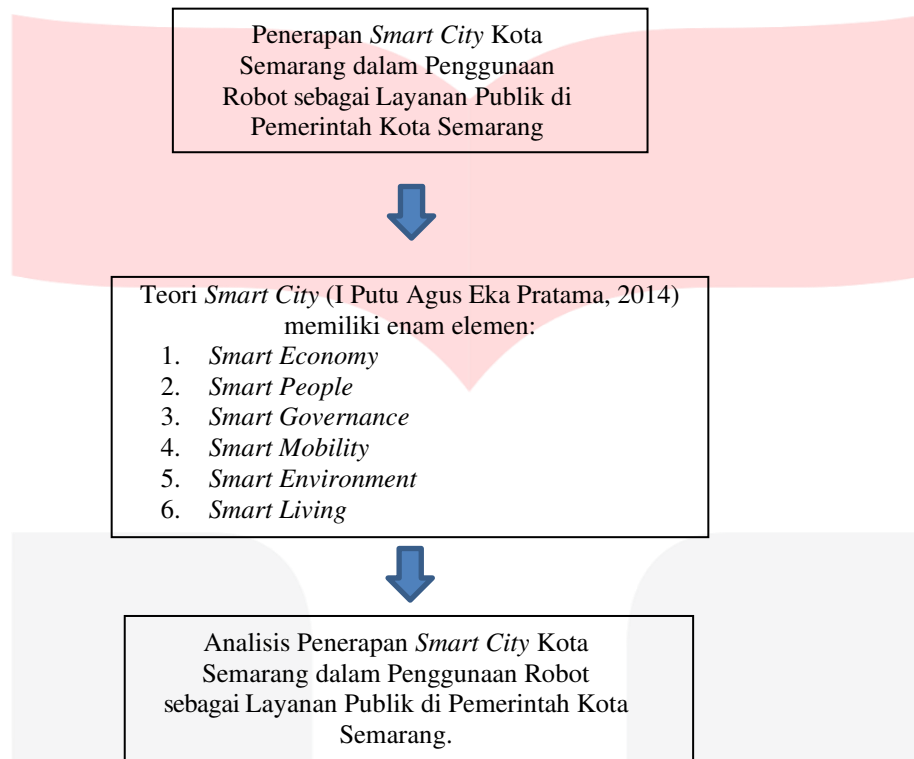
Penerapan *Smart City* Kota Semarang dalam Penggunaan Robot sebagai Layanan Publik di Pemerintah Kota Semarang

Teori *Smart City* (I Putu Agus Eka Pratama, 2014) memiliki enam elemen:
1. *Smart Economy*
2. *Smart People*
3. *Smart Governance*
4. *Smart Mobility*
5. *Smart Environment*
6. *Smart Living*

Analisis Penerapan *Smart City* Kota Semarang dalam Penggunaan Robot sebagai Layanan Publik di Pemerintah Kota Semarang.